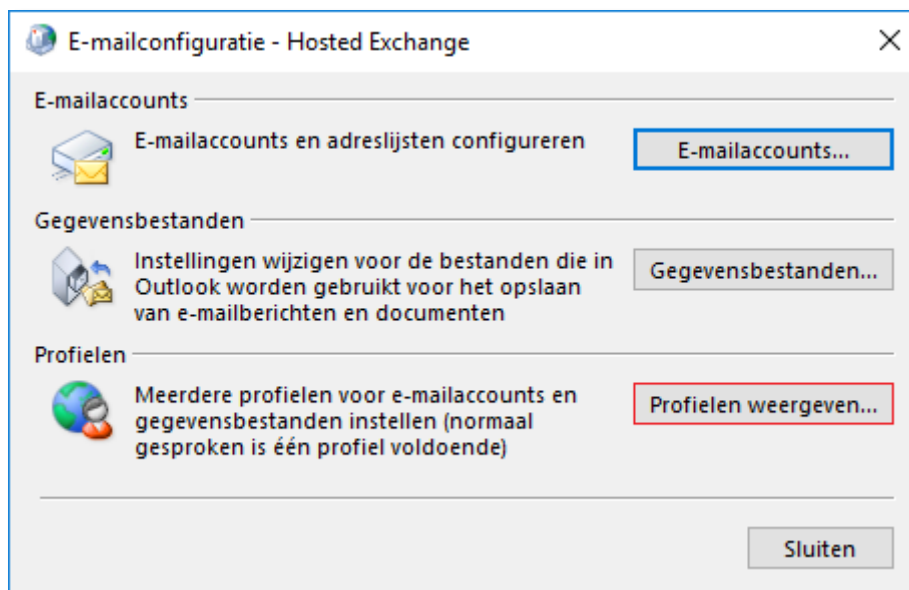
E-mailconfiguratie - Hosted Exchange

×

E-mailaccounts

E-mailaccounts en adreslijsten configureren

E-mailaccounts...

Gegevensbestanden

Instellingen wijzigen voor de bestanden die in Outlook worden gebruikt voor het opslaan van e-mailberichten en documenten

Gegevensbestanden...

Profielen

Meerdere profielen voor e-mailaccounts en gegevensbestanden instellen (normaal gesproken is één profiel voldoende)

Profielen weergeven...

Sluiten